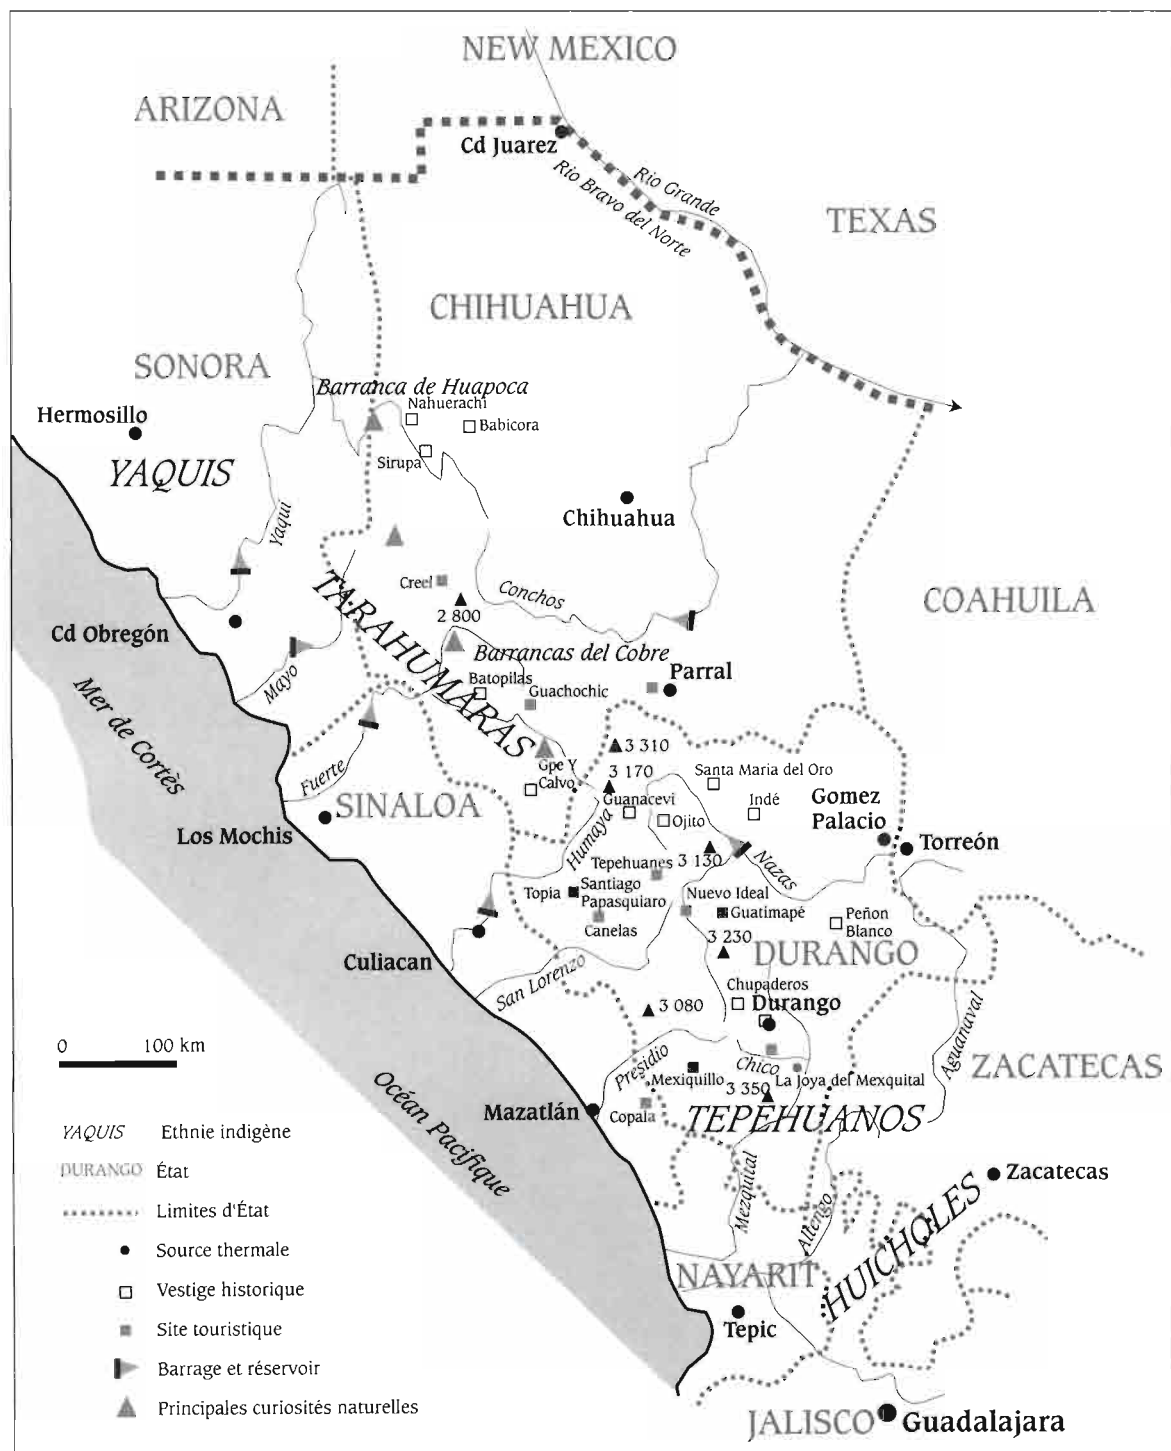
NEW MEXICO
ARIZONA
Cd Juarez
Rio Grande
Rio Bravo del Norte
TEXAS
CHIHUAHUA
SONORA
Barranca de Huapoca
Nahuerachi
Babicora
Hermosillo
Sirupa
YAQUIS
Chihuahua
Yaqui
Creel
Conchos
2 800
TARAHUMARAS
COAHUILA
Cd Obregón
Barrancas del Cobre
Parral
Mayo
Batopilas
Guachochic
Mer de Cortès
3 310
Gpe Y Calvo
3 170
Santa Maria del Oro
Fuerte
Guanacevi
Indé
Gomez Palacio
SINALOA
Ojito
Los Mochis
Torreón
Humaya
3 130
Nazas
Tepehuanes
Topia
Santiago Papasquiaro
Nuevo Ideal
Guatimapé
Peñon Blanco
Canelas
3 230
DURANGO
Culiacan
San Lorenzo
Chupaderos
Durango
3 080
0 100 km
Aguanaval
ZACATECAS
Presidio
Chico
Mexiquillo
3 350
La Joya del Mexquital
Mazatlán
Copala
TEPEHUANOS
Océan Pacifique
Zacatecas
Mezquital
Atlengo
HUICHOLES
NAYARIT
Tepic
JALISCO
Guadalajara

YAQUIS Ethnie indigène
DURANGO État
Limites d'État
Source thermale
Vestige historique
Site touristique
Barrage et réservoir
Principales curiosités naturelles